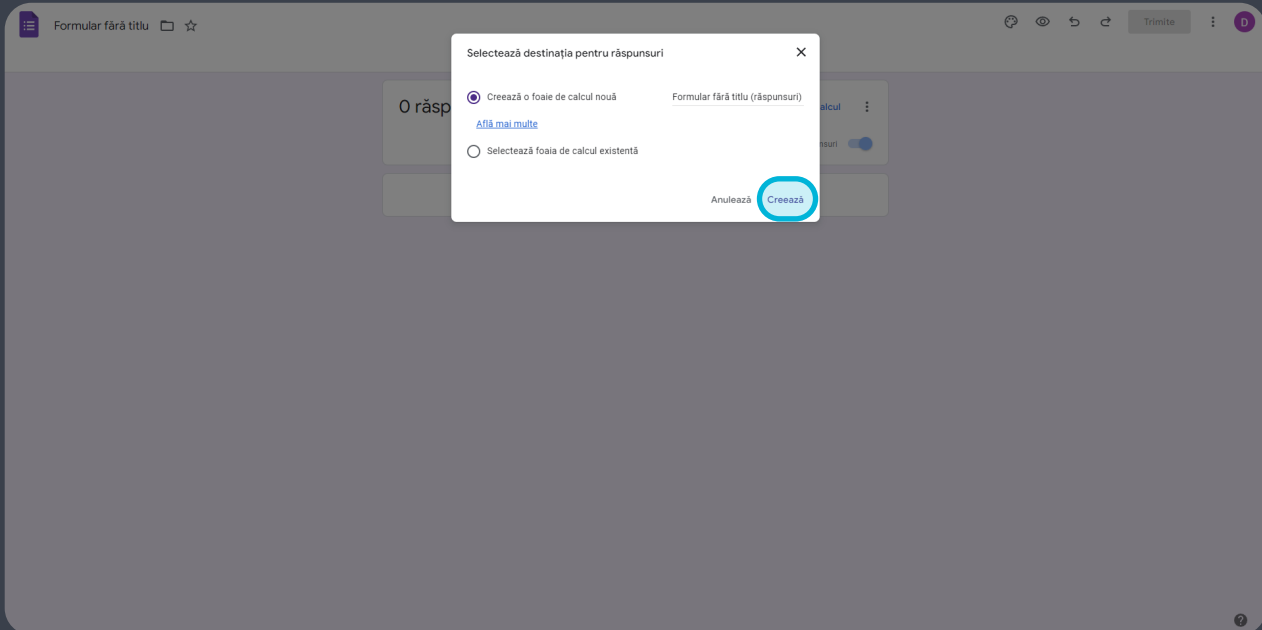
Formular fără titlu

Trimite

D

0 răsp

alcul

nsuri

Selectează destinația pentru răspunsuri

Creează o foaie de calcul nouă

Formular fără titlu (răspunsuri)

Află mai multe

Selectează foaia de calcul existentă

Anulează

Creează

?